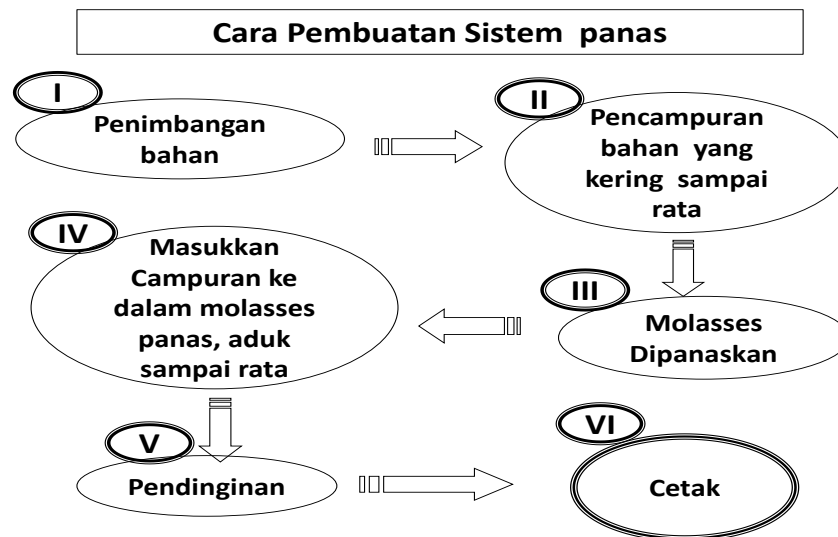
Cara Pembuatan Sistem panas

I
Penimbangan bahan

II
Pencampuran bahan yang kering sampai rata

III
Molasses Dipanaskan

IV
Masukkan Campuran ke dalam molasses panas, aduk sampai rata

V
Pendinginan

VI
Cetak